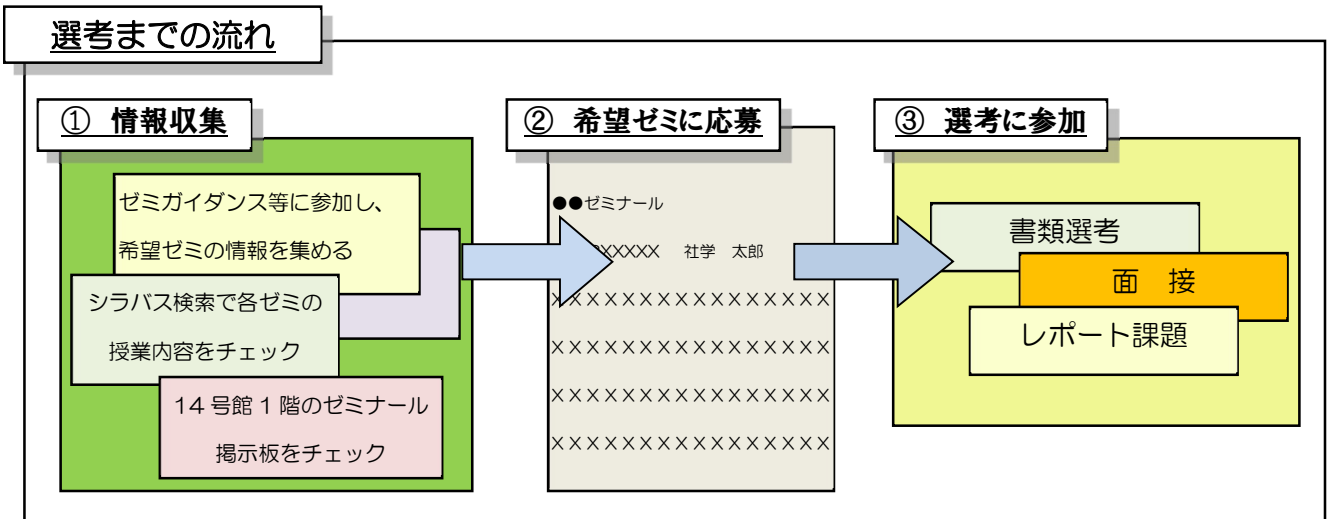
選考までの流れ

① 情報収集

ゼミガイダンス等に参加し、希望ゼミの情報を集める

シラバス検索で各ゼミの授業内容をチェック

14 号館 1 階のゼミナール掲示板をチェック

② 希望ゼミに応募

●●ゼミナール

XXXXXX 社学 太郎

××××××××××××××××

××××××××××××××××

××××××××××××××××

××××××××××××××××

③ 選考に参加

書類選考

面 接

レポート課題